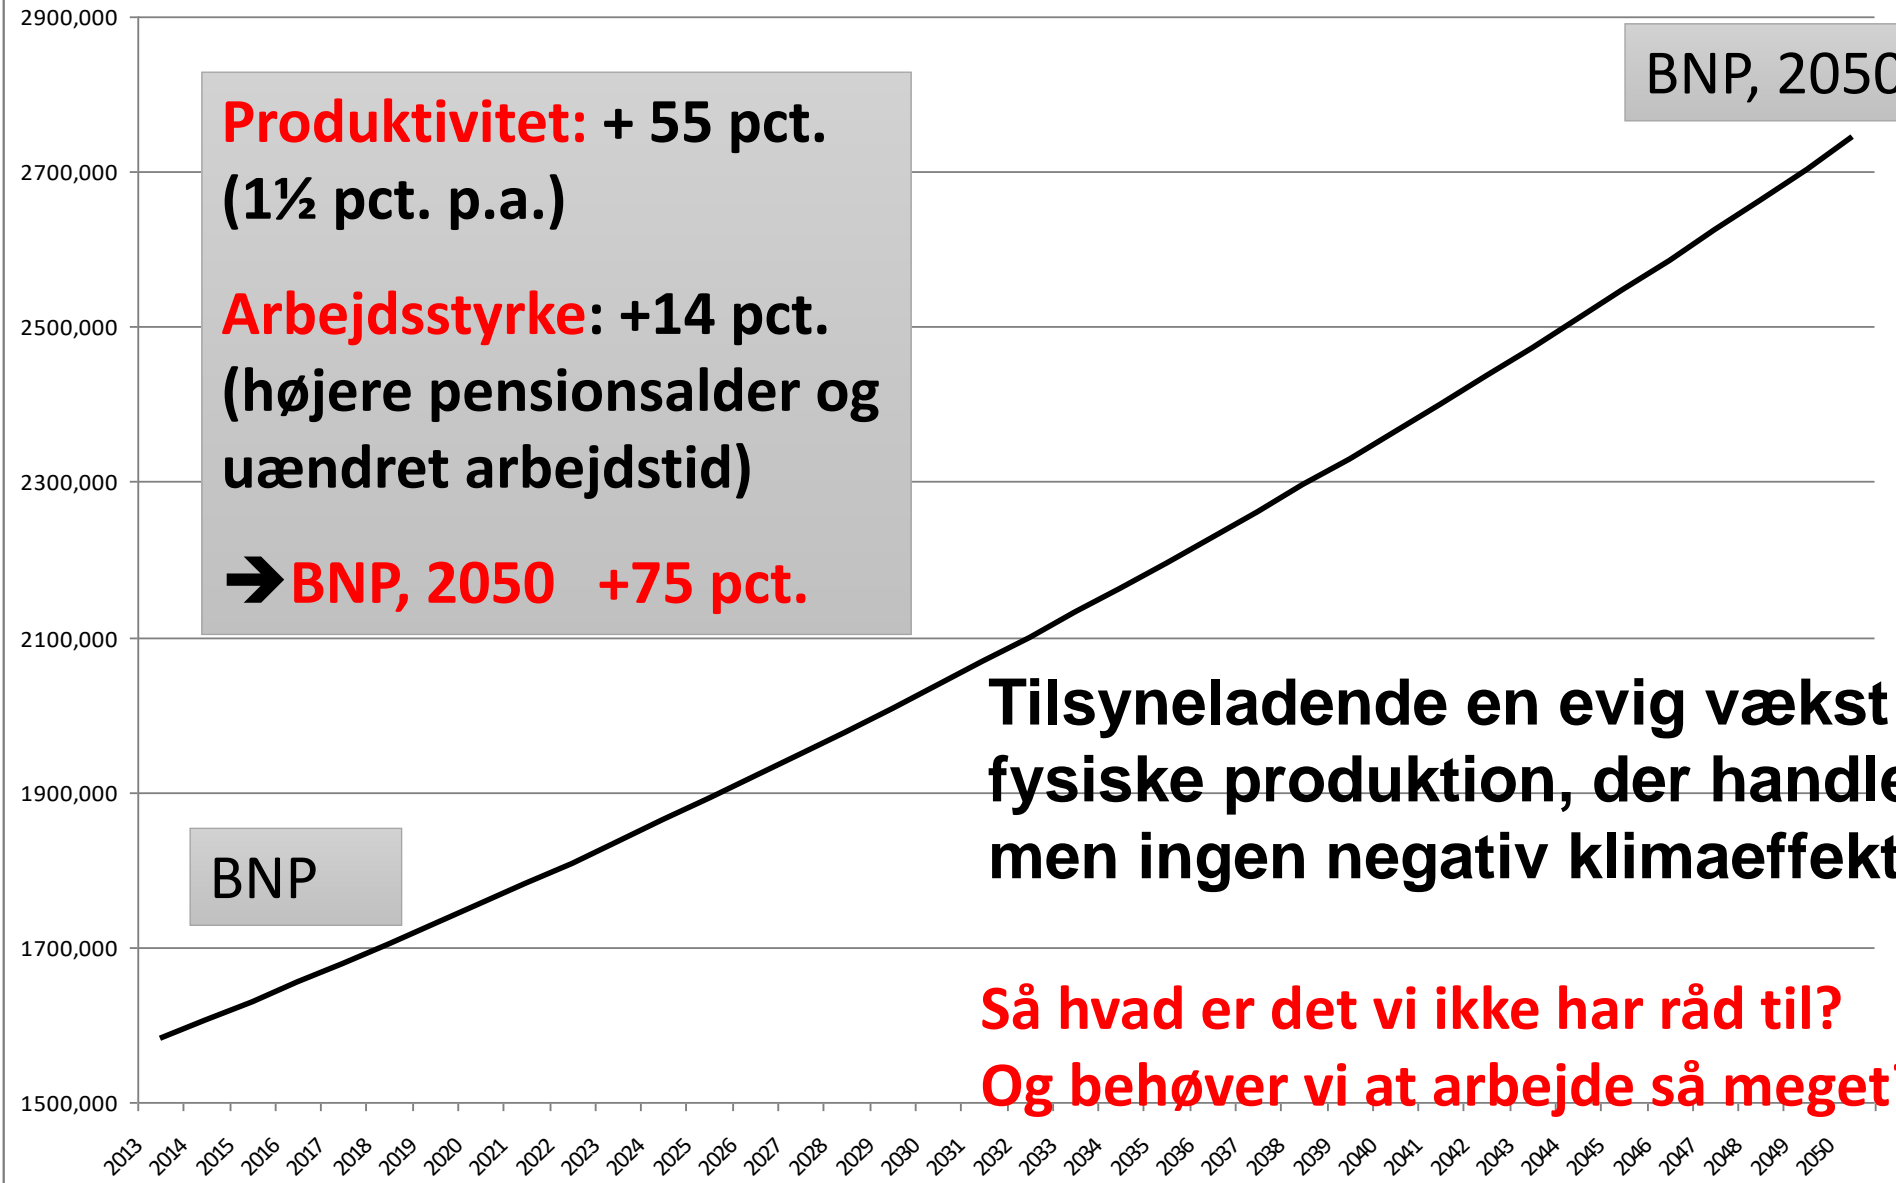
2900,000
2700,000
2500,000
2300,000
2100,000
1900,000
1700,000
1500,000

Produktivitet: + 55 pct. (1½ pct. p.a.)

Arbejdsstyrke: +14 pct. (højere pensionsalder og uændret arbejdstid)

➔BNP, 2050 +75 pct.

BNP, 205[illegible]

BNP

Tilsyneladende en evig vækst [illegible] fysiske produktion, der handle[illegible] men ingen negativ klimaeffek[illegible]

Så hvad er det vi ikke har råd til?
Og behøver vi at arbejde så meget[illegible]

2013 2014 2015 2016 2017 2018 2019 2020 2021 2022 2023 2024 2025 2026 2027 2028 2029 2030 2031 2032 2033 2034 2035 2036 2037 2038 2039 2040 2041 2042 2043 2044 2045 2046 2047 2048 2049 2050